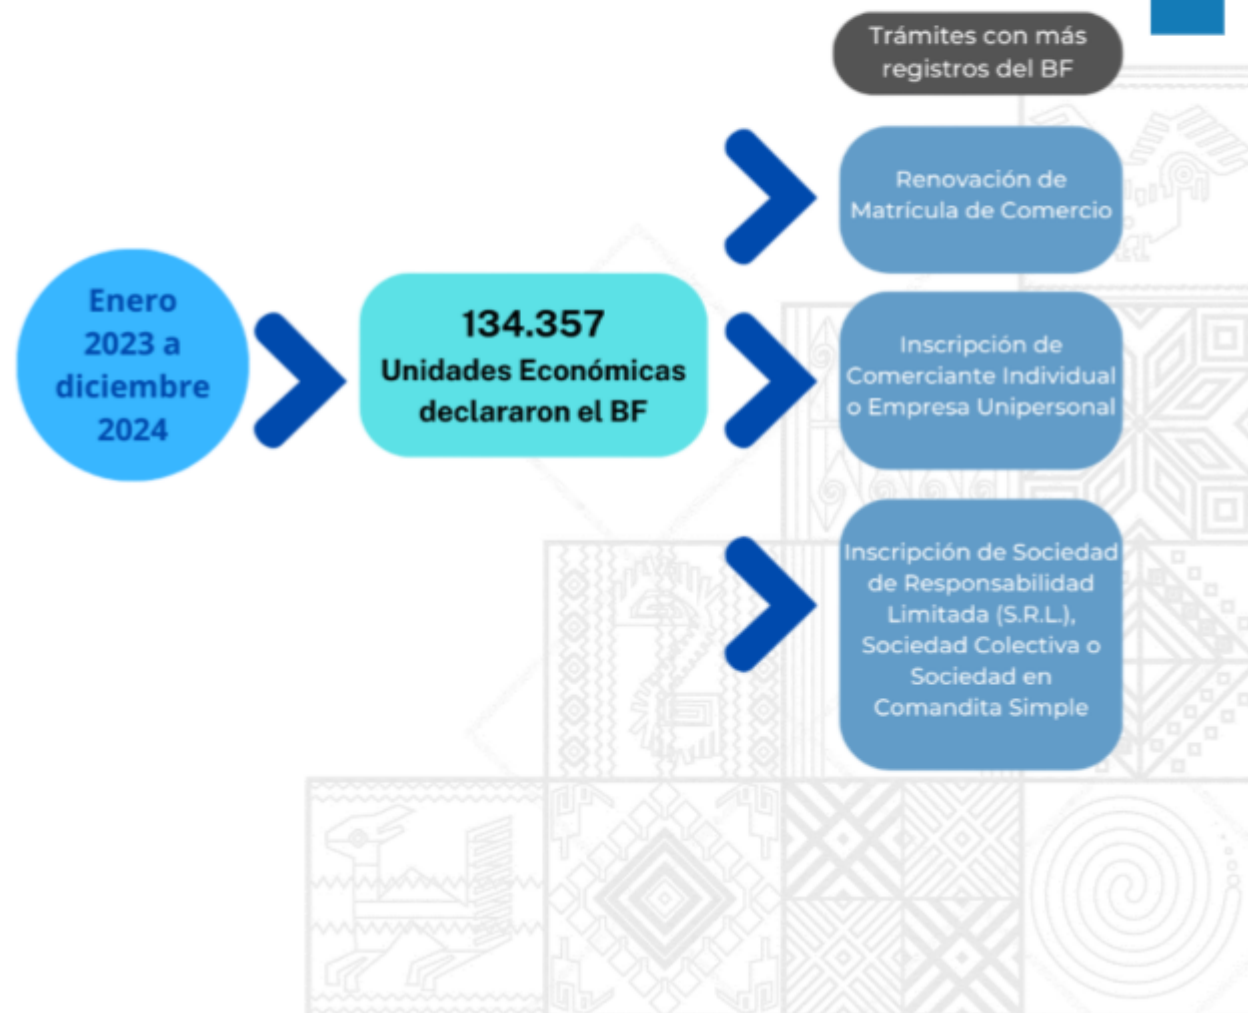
Trámites con más registros del BF

Enero 2023 a diciembre 2024

134.357
Unidades Económicas declararon el BF

Renovación de Matrícula de Comercio

Inscripción de Comerciante Individual o Empresa Unipersonal

Inscripción de Sociedad de Responsabilidad Limitada (S.R.L.), Sociedad Colectiva o Sociedad en Comandita Simple